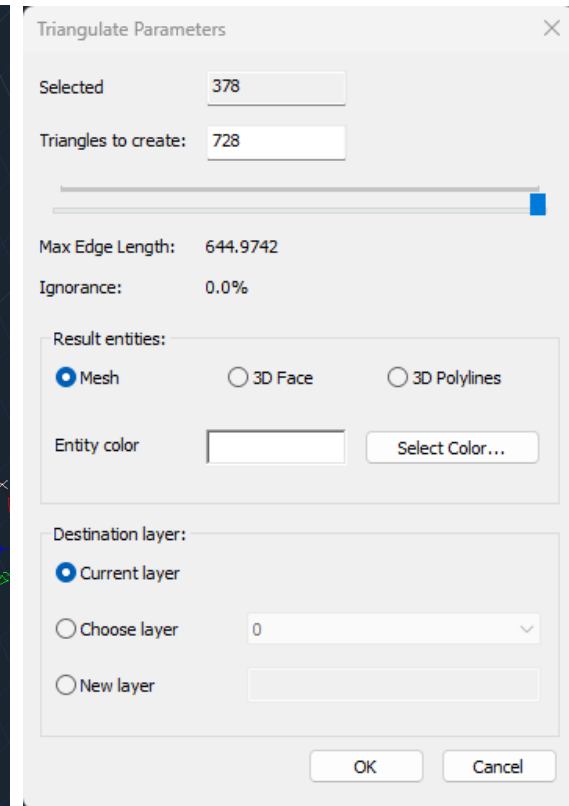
Triangulate Parameters

Selected 378

Triangles to create: 728

Max Edge Length: 644.9742

Ignorance: 0.0%

Result entities:

Mesh

3D Face

3D Polylines

Entity color

Select Color...

Destination layer:

Current layer

Choose layer 0

New layer

OK

Cancel